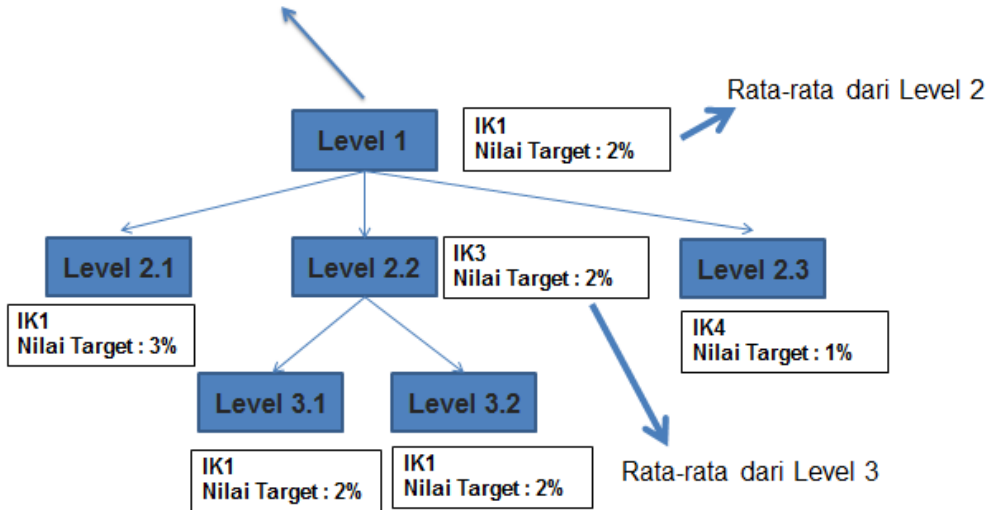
Rata-rata dari Level 2

Level 1

IK1
Nilai Target : 2%

Level 2.1

IK1
Nilai Target : 3%

Level 2.2

IK3
Nilai Target : 2%

Level 2.3

IK4
Nilai Target : 1%

Level 3.1

IK1
Nilai Target : 2%

Level 3.2

IK1
Nilai Target : 2%

Rata-rata dari Level 3